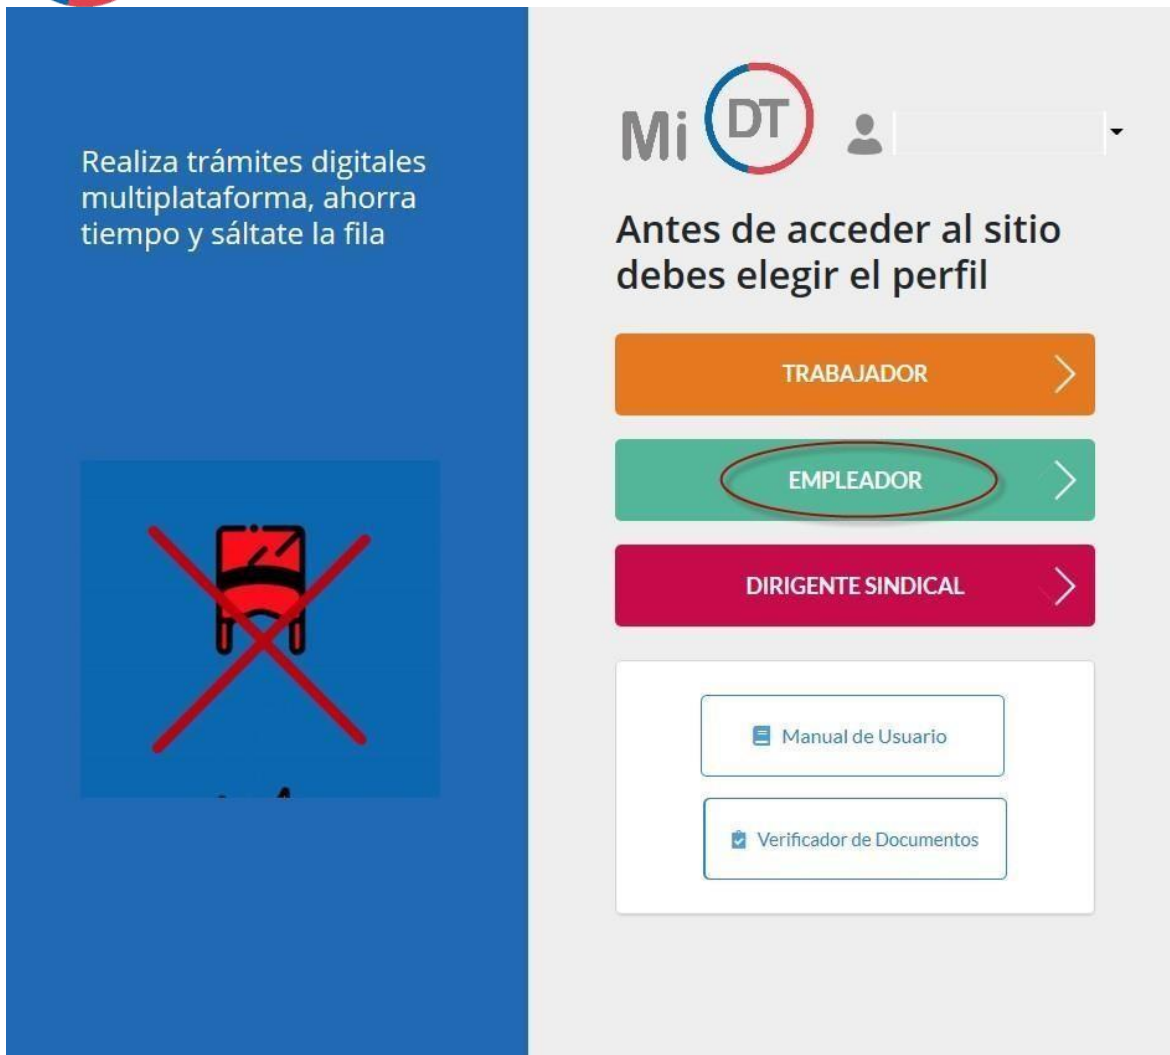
Realiza trámites digitales multiplataforma, ahorra tiempo y sáltate la fila

Mi DT

Antes de acceder al sitio debes elegir el perfil

TRABAJADOR

EMPLEADOR

DIRIGENTE SINDICAL

Manual de Usuario

Verificador de Documentos